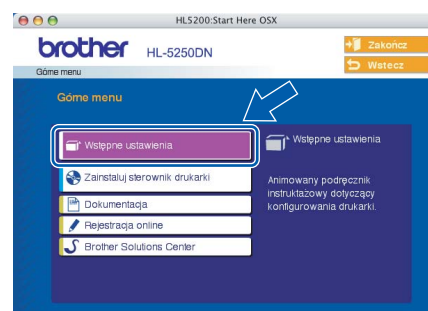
HL5200:Start Here OSX

brother HL-5250DN

Zakończ

Wstecz

Górne menu

Górne menu

Wstępne ustawienia

Zainstaluj sterownik drukarki

Dokumentacja

Rejestracja online

Brother Solutions Center

Wstępne ustawienia

Animowany podręcznik instruktażowy dotyczący konfigurowania drukarki.